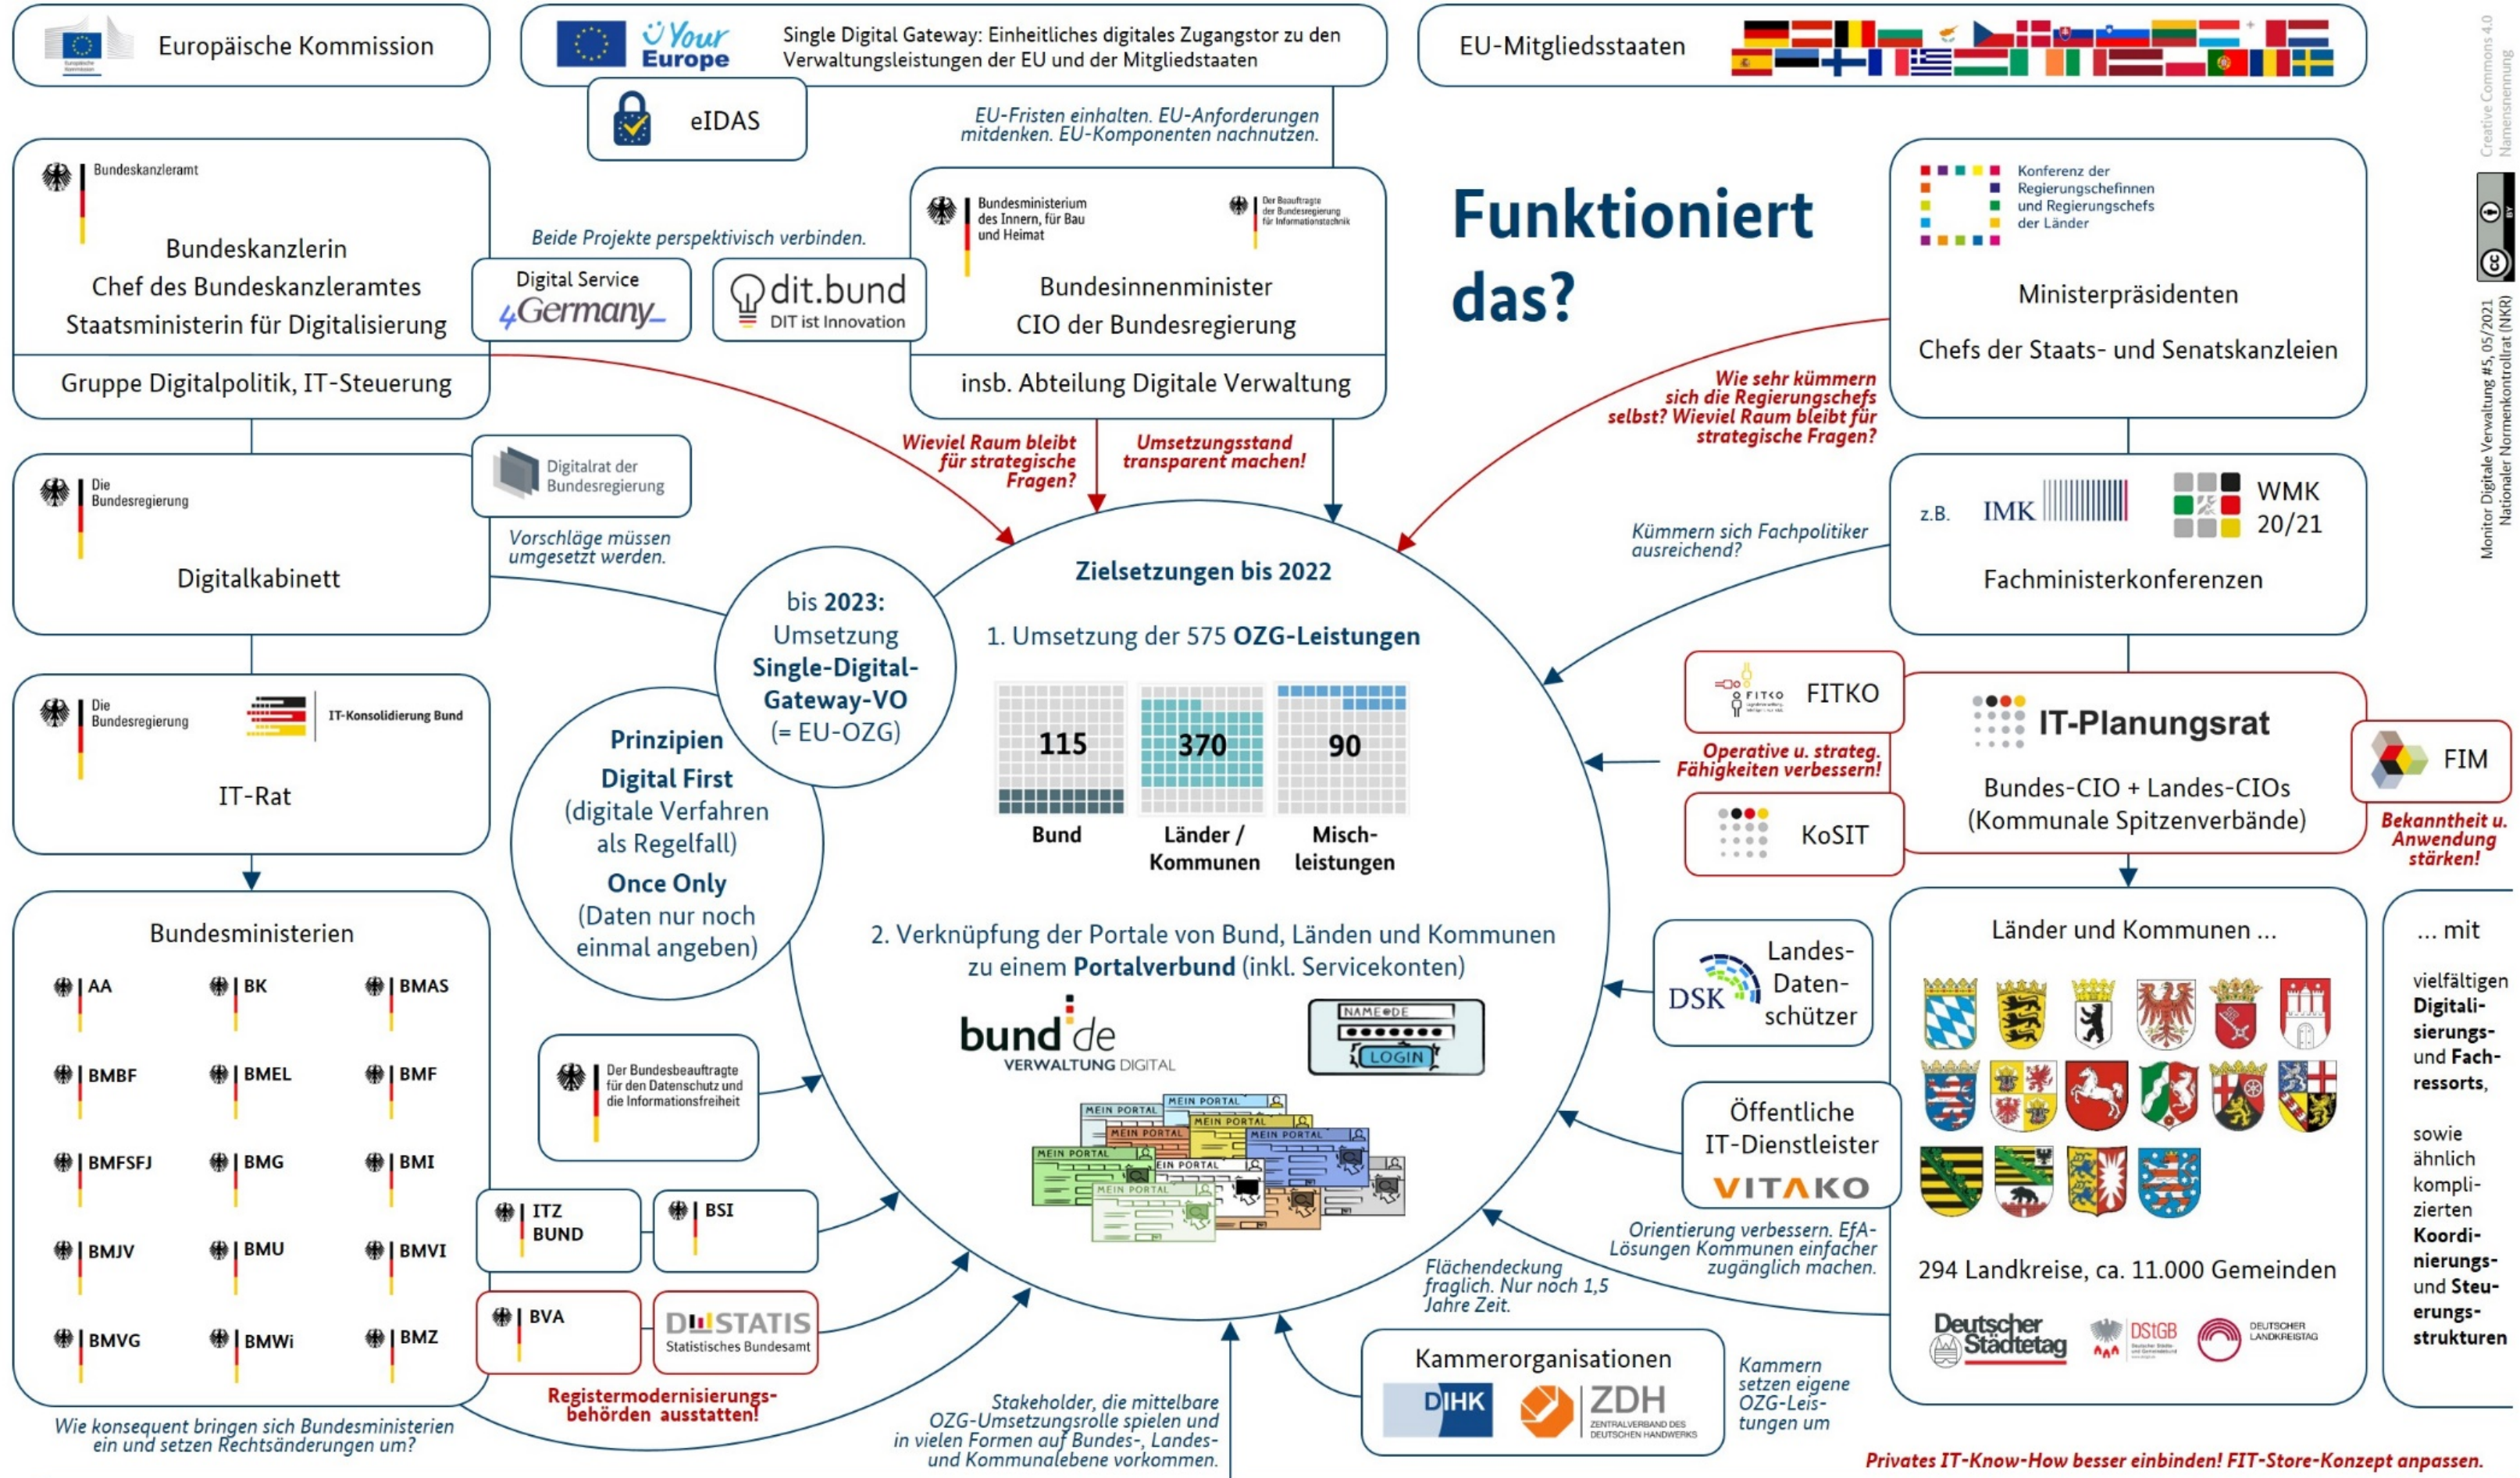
Europäische Kommission

Your Europe

Single Digital Gateway: Einheitliches digitales Zugangstor zu den Verwaltungsleistungen der EU und der Mitgliedstaaten

EU-Mitgliedsstaaten

eIDAS

EU-Fristen einhalten. EU-Anforderungen mitdenken. EU-Komponenten nachnutzen.

Bundeskanzleramt

Bundeskanzlerin
Chef des Bundeskanzleramtes
Staatsministerin für Digitalisierung

Gruppe Digitalpolitik, IT-Steuerung

Beide Projekte perspektivisch verbinden.

Digital Service 4Germany

dit.bund
DIT ist Innovation

Bundesministerium des Innern, für Bau und Heimat

Der Beauftragte der Bundesregierung für Informationstechnik

Bundesinnenminister
CIO der Bundesregierung

insb. Abteilung Digitale Verwaltung

Funktioniert das?

Konferenz der Regierungschefinnen und Regierungschefs der Länder

Ministerpräsidenten

Chefs der Staats- und Senatskanzleien

Wie sehr kümmern sich die Regierungschefs selbst? Wieviel Raum bleibt für strategische Fragen?

Wieviel Raum bleibt für strategische Fragen?

Umsetzungsstand transparent machen!

Die Bundesregierung

Digitalrat der Bundesregierung

Vorschläge müssen umgesetzt werden.

Digitalkabinett

z.B. IMK

WMK 20/21

Kümmern sich Fachpolitiker ausreichend?

Fachministerkonferenzen

bis 2023: Umsetzung Single-Digital-Gateway-VO (= EU-OZG)

Zielsetzungen bis 2022

1. Umsetzung der 575 OZG-Leistungen

115
Bund

370
Länder / Kommunen

90
Misch-leistungen

Die Bundesregierung

IT-Konsolidierung Bund

IT-Rat

Prinzipien
Digital First
(digitale Verfahren als Regelfall)
Once Only
(Daten nur noch einmal angeben)

FITKO

Operative u. strateg. Fähigkeiten verbessern!

KoSIT

IT-Planungsrat

Bundes-CIO + Landes-CIOs
(Kommunale Spitzenverbände)

FIM

Bekanntheit u. Anwendung stärken!

Bundesministerien

AA
BK
BMAS
BMBF
BMEL
BMF
BMFSFJ
BMG
BMI
BMJV
BMU
BMVI
BMVG
BMWi
BMZ

2. Verknüpfung der Portale von Bund, Länden und Kommunen zu einem Portalverbund (inkl. Servicekonten)

bund.de
VERWALTUNG DIGITAL

NAME@DE
LOGIN

MEIN PORTAL

Der Bundesbeauftragte für den Datenschutz und die Informationsfreiheit

DSK
Landes-Daten-schützer

Länder und Kommunen ...

... mit

vielfältigen Digitalisierungs- und Fachressorts,

sowie ähnlich komplizierten Koordinierungs- und Steuerungsstrukturen

Öffentliche IT-Dienstleister
VITAKO

ITZ BUND

BSI

BVA

DESTATIS
Statistisches Bundesamt

Registermodernisierungsbehörden ausstatten!

Orientierung verbessern. EfA-Lösungen Kommunen einfacher zugänglich machen.

Flächendeckung fraglich. Nur noch 1,5 Jahre Zeit.

294 Landkreise, ca. 11.000 Gemeinden

Deutscher Städtetag

DStGB

DEUTSCHER LANDKREISTAG

Kammerorganisationen

DIHK

ZDH
ZENTRALVERBAND DES DEUTSCHEN HANDWERKS

Kammern setzen eigene OZG-Leistungen um

Wie konsequent bringen sich Bundesministerien ein und setzen Rechtsänderungen um?

Stakeholder, die mittelbare OZG-Umsetzungsrolle spielen und in vielen Formen auf Bundes-, Landes- und Kommunalebene vorkommen.

Privates IT-Know-How besser einbinden! FIT-Store-Konzept anpassen.

Creative Commons 4.0 Namensnennung

Monitor Digitale Verwaltung #5, 05/2021
Nationaler Normenkontrollrat (NKR)